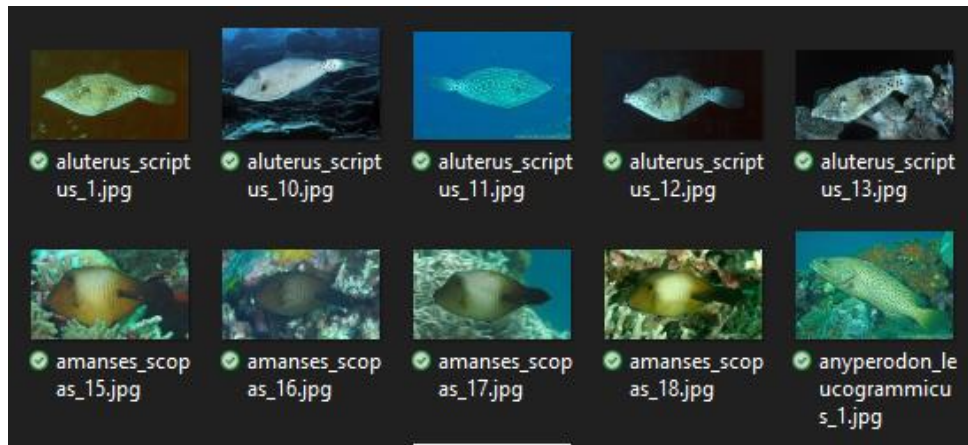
aluterus_scriptus_1.jpg

aluterus_scriptus_10.jpg

aluterus_scriptus_11.jpg

aluterus_scriptus_12.jpg

aluterus_scriptus_13.jpg

amanses_scopas_15.jpg

amanses_scopas_16.jpg

amanses_scopas_17.jpg

amanses_scopas_18.jpg

anyperodon_leucogrammicus_1.jpg